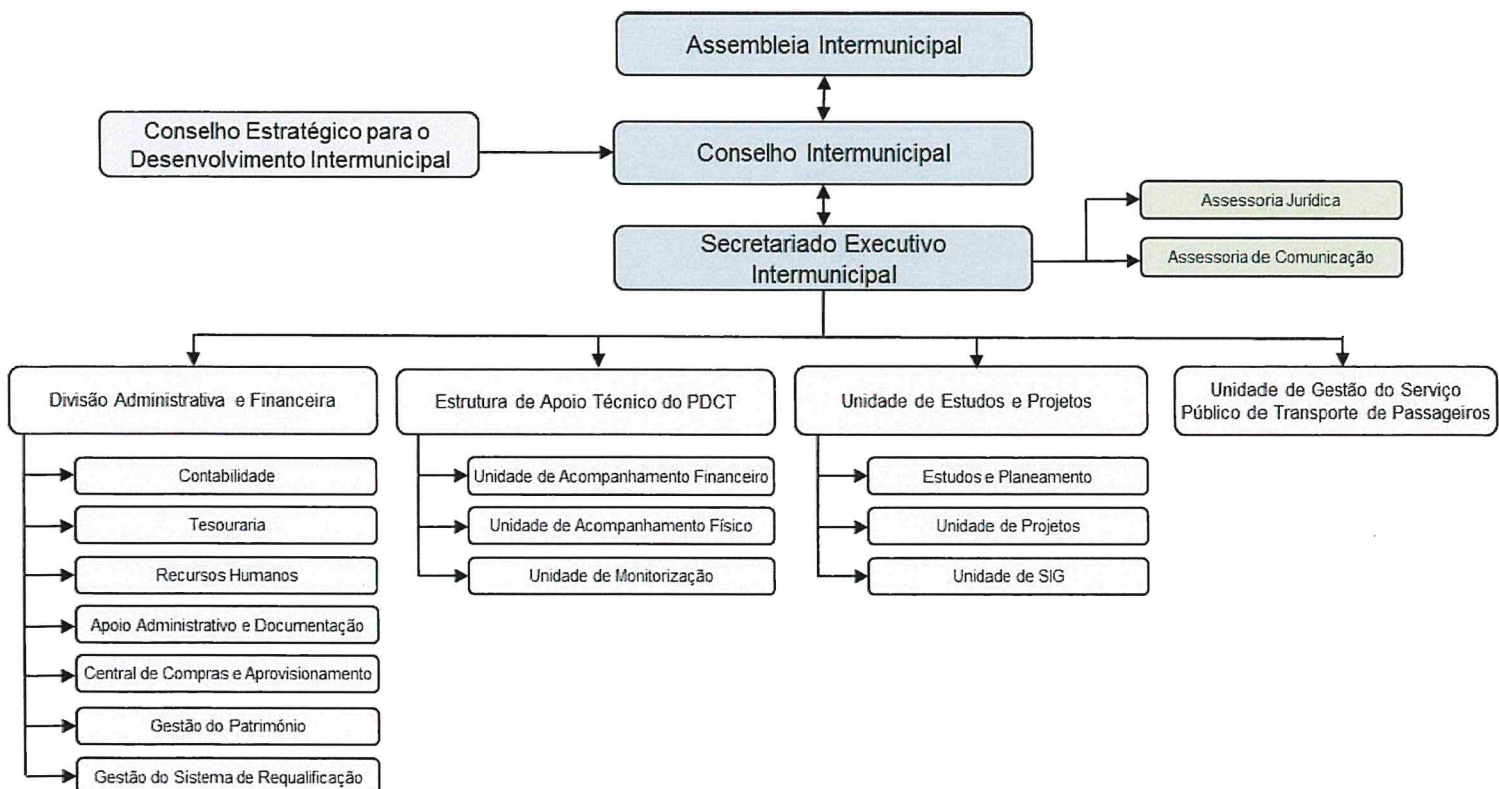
Assembleia Intermunicipal

Conselho Estratégico para o Desenvolvimento Intermunicipal

Conselho Intermunicipal

Assessoria Jurídica

Secretariado Executivo Intermunicipal

Assessoria de Comunicação

Divisão Administrativa e Financeira

Contabilidade

Tesouraria

Recursos Humanos

Apoio Administrativo e Documentação

Central de Compras e Aprovisionamento

Gestão do Património

Gestão do Sistema de Requalificação

Estrutura de Apoio Técnico do PDCT

Unidade de Acompanhamento Financeiro

Unidade de Acompanhamento Físico

Unidade de Monitorização

Unidade de Estudos e Projetos

Estudos e Planeamento

Unidade de Projetos

Unidade de SIG

Unidade de Gestão do Serviço Público de Transporte de Passageiros